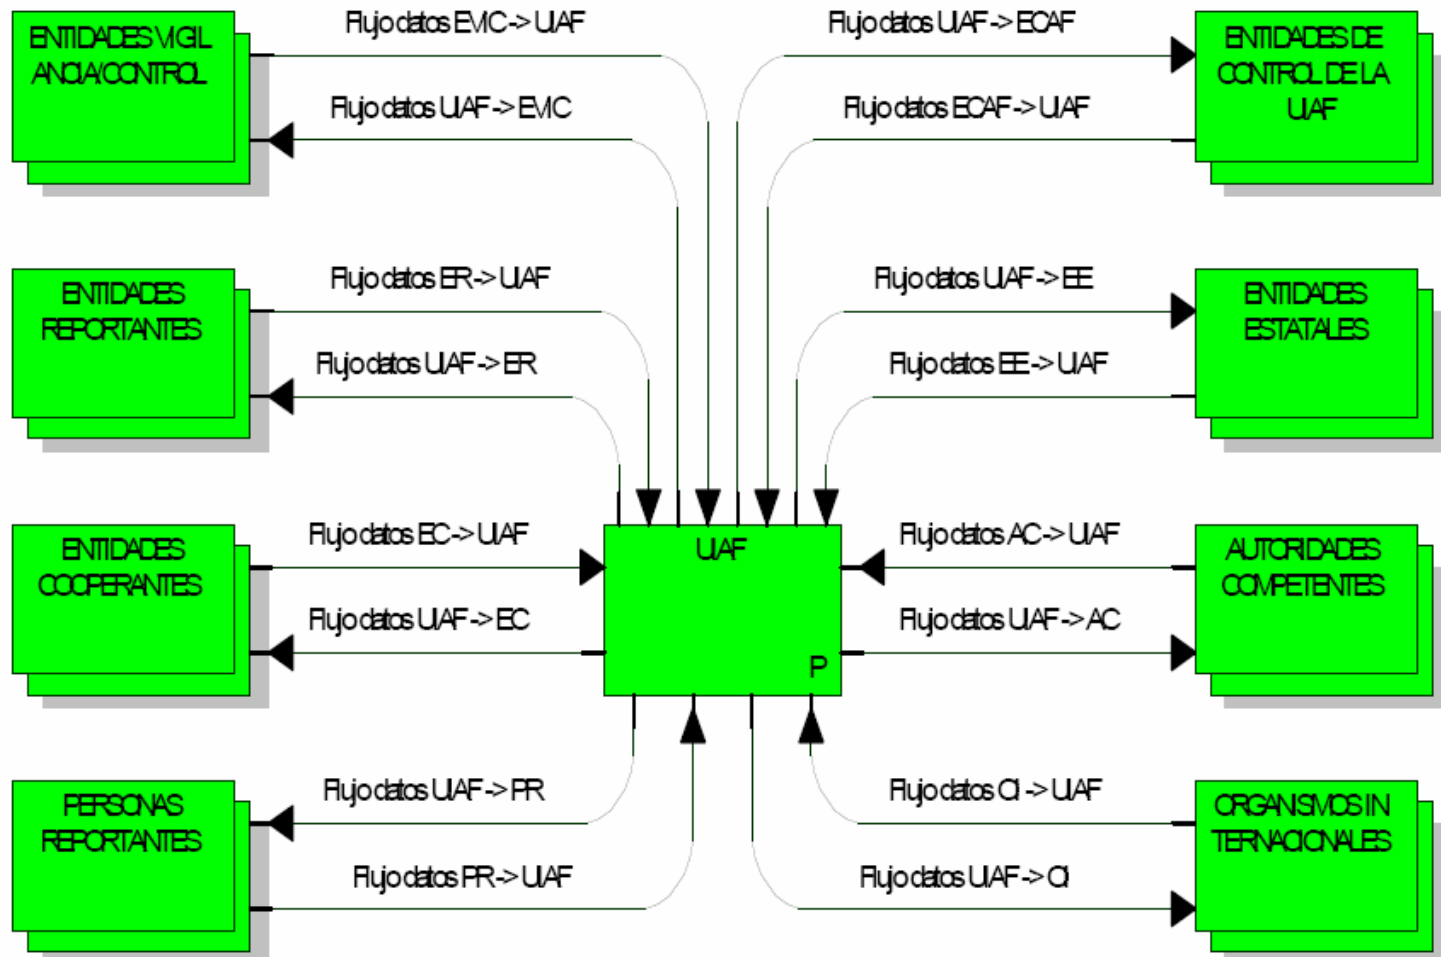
ENTIDADES VIGIL ANCIA/CONTROL

Flujo datos EVC-> UAF

Flujo datos UAF-> EVC

Flujo datos UAF-> ECAF

Flujo datos ECAF-> UAF

ENTIDADES DE CONTROL DE LA UAF

ENTIDADES REPORTANTES

Flujo datos ER-> UAF

Flujo datos UAF-> ER

Flujo datos UAF-> EE

Flujo datos EE-> UAF

ENTIDADES ESTATALES

ENTIDADES COOPERANTES

Flujo datos EC-> UAF

Flujo datos UAF-> EC

UAF

P

Flujo datos AC-> UAF

Flujo datos UAF-> AC

AUTORIDADES COMPETENTES

PERSONAS REPORTANTES

Flujo datos UAF-> PR

Flujo datos PR-> UAF

Flujo datos OI -> UAF

Flujo datos UAF-> OI

ORGANISMOS IN TERNACIONALES